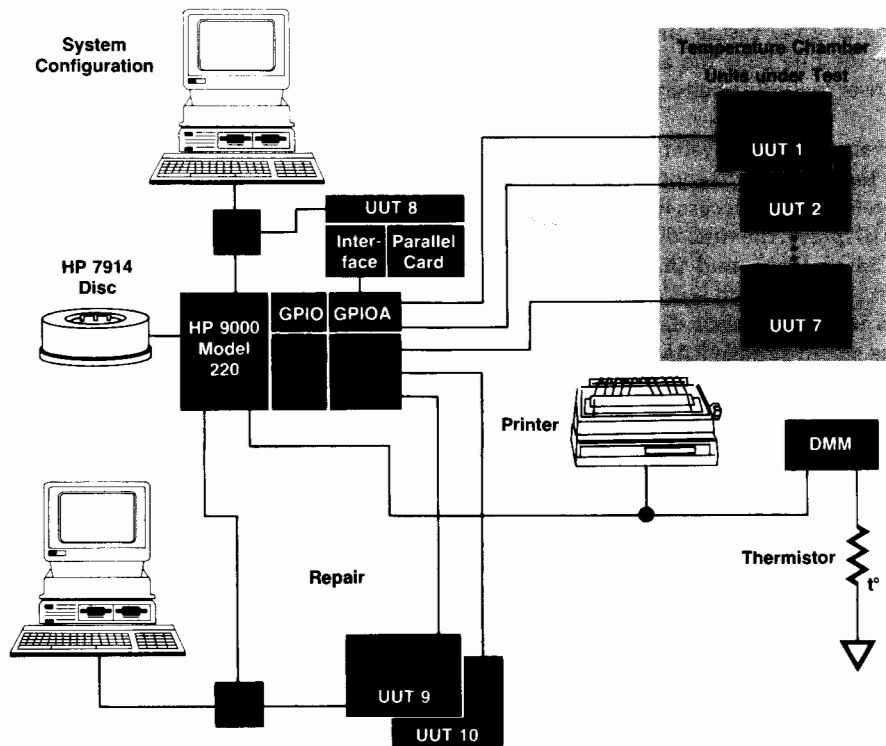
System Configuration

Temperature Chamber Units under Test

UUT 1

UUT 2

UUT 7

UUT 8

Interface

Parallel Card

HP 7914 Disc

HP 9000 Model 220

GPIO

GPIOA

Printer

DMM

Thermistor

t°

Repair

UUT 9

UUT 10